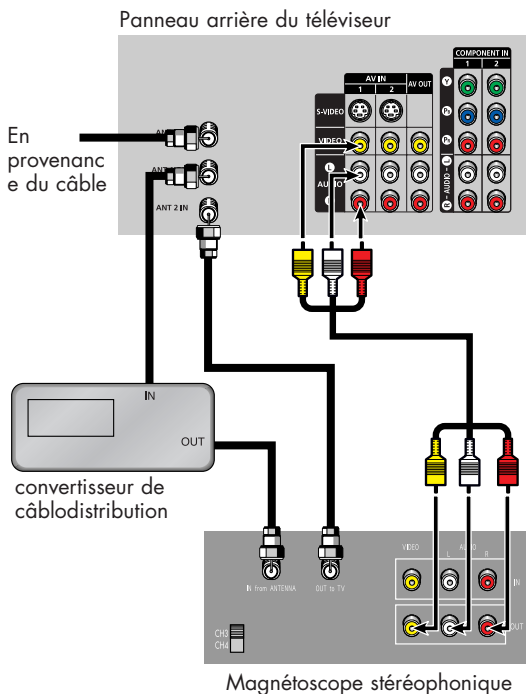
Panneau arrière du téléviseur

COMPONENT IN
1 2
AV IN
1 2
AV OUT
S-VIDEO
VIDEO
AUDIO
L
R
Y
$P_B$
$P_R$
L - AUDIO - R

En provenanc e du câble

ANT 1 IN
ANT 1 OUT
ANT 2 IN

IN
OUT
convertisseur de câblodistribution

IN from ANTENNA
OUT to TV
VIDEO
AUDIO
L
R
IN
OUT
CH3
CH4

Magnétoscope stéréophonique